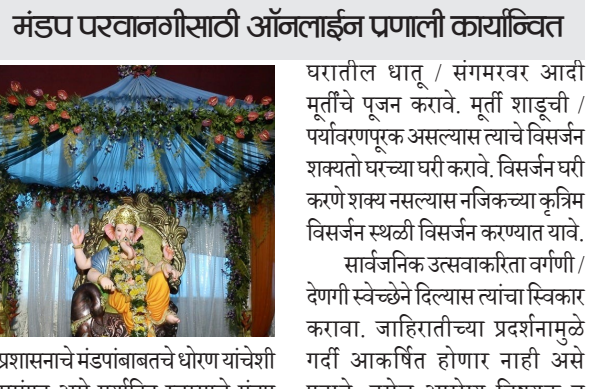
मंडप परवानगीसाठी ऑनलाईन प्रणाली कार्यान्वित

घरातील धातू / संगमरवर आदी मूर्तीचे पूजन करावे. मूर्ती शाडूची / पर्यावरणपूरक असल्यास त्याचे विसर्जन शक्यतो घरच्या घरी करावे. विसर्जन घरी करणे शक्य नसल्यास नजिकच्या कृत्रिम विसर्जन स्थळी विसर्जन करण्यात यावे.

सार्वजनिक उत्सवाकरिता वर्गणी / देणगी स्वेच्छेने दिल्यास त्यांचा स्विकार करावा. जाहिरातीच्या प्रदर्शनामुळे गर्दी आकर्षित होणार नाही असे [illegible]

प्रशासनाचे मंडपांबाबतचे धोरण यांचेशी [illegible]